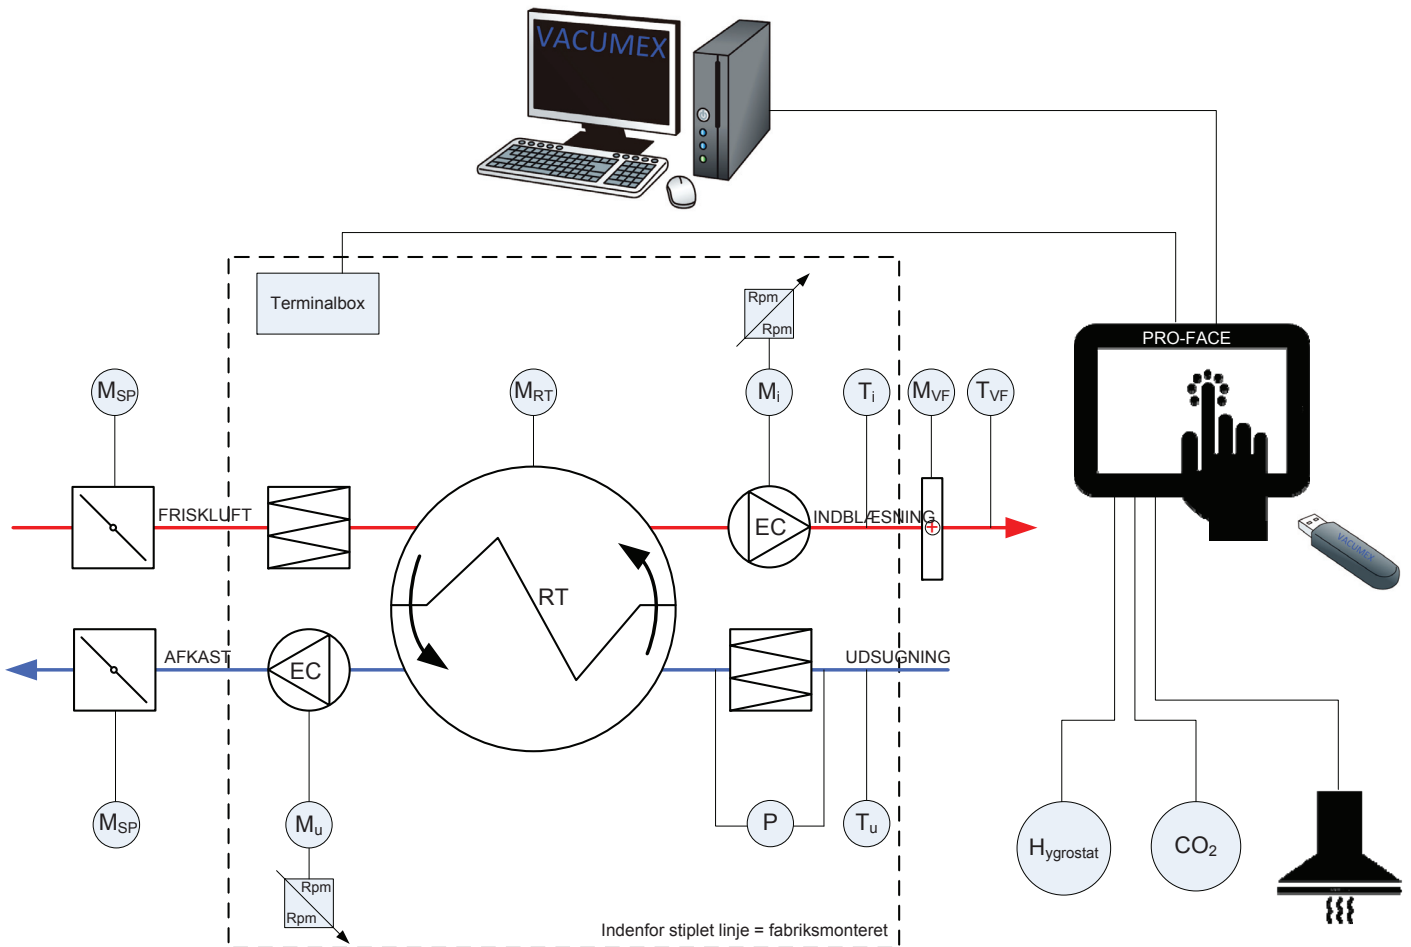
VACUMEX

Terminalbox

Rpm
Rpm

PRO-FACE

$M_{SP}$

$M_{RT}$

$M_i$

$T_i$

$M_{VF}$

$T_{VF}$

FRISKLUFT

EC

INDBLÆSNING

RT

AFKAST

EC

UDSUGNING

VACUMEX

$M_{SP}$

$M_u$

P

$T_u$

$H_{ygrostat}$

$CO_2$

Rpm
Rpm

Indenfor stiplet linje = fabriksmonteret